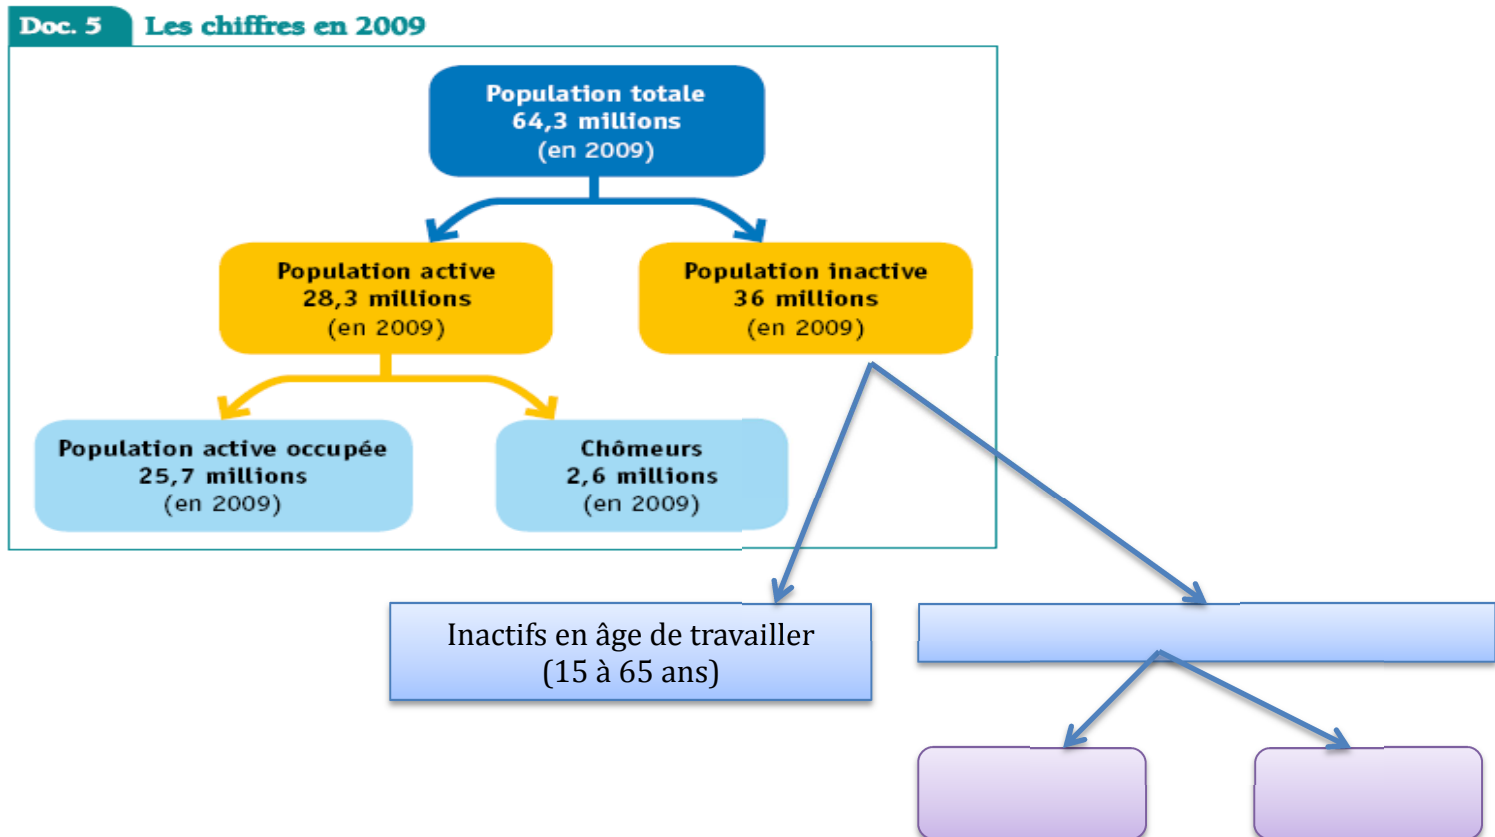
Doc. 5 Les chiffres en 2009

Population totale
64,3 millions
(en 2009)

Population active
28,3 millions
(en 2009)

Population inactive
36 millions
(en 2009)

Population active occupée
25,7 millions
(en 2009)

Chômeurs
2,6 millions
(en 2009)

Inactifs en âge de travailler
(15 à 65 ans)